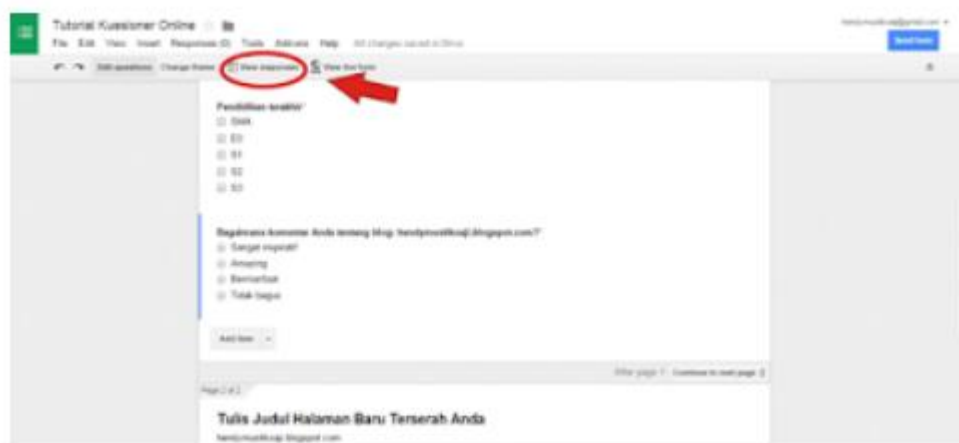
Tutorial Kuesioner Online

File Edit View Insert Responses (0) Tools Add-ons Help All changes saved in Drive

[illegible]

Send form

Edit questions Change theme View responses View live form

Pendidikan terakhir

Tidak

D3

S1

S2

S3

Bagaimana komentar Anda tentang blog: hendymustikaaji.blogspot.com?

Sangat inspiratif

Amazing

Bermanfaat

Tidak bagus

Add item

After page 1 Continue to next page

Page 2 of 2

Tulis Judul Halaman Baru Terserah Anda

hendymustikaaji.blogspot.com